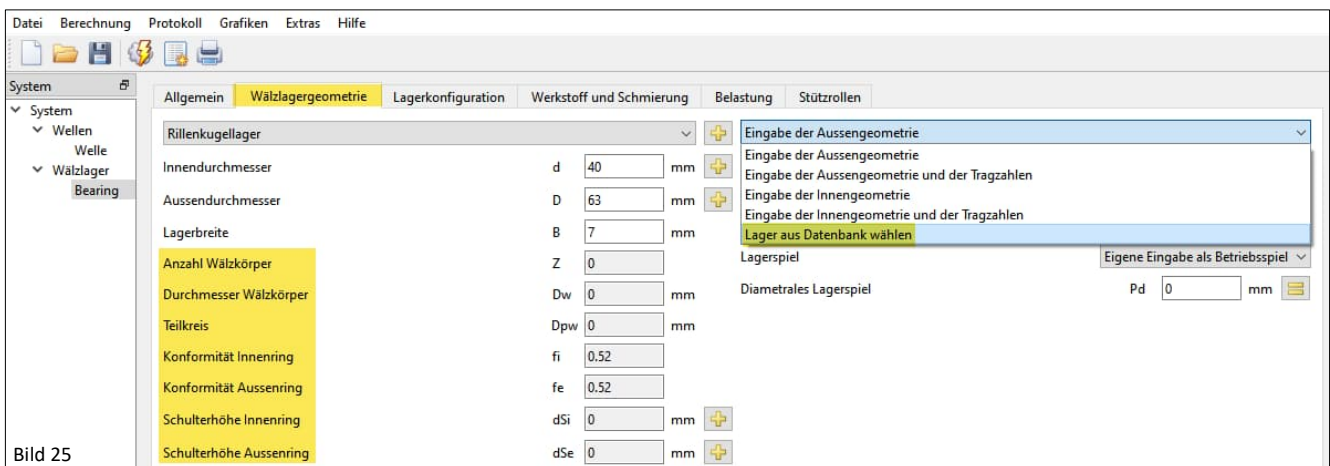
Datei Berechnung Protokoll Grafiken Extras Hilfe

System
System
Wellen
Welle
Wälzlager
Bearing

Allgemein | Wälzlagergeometrie | Lagerkonfiguration | Werkstoff und Schmierung | Belastung | Stützrollen

Rillenkugellager

Eingabe der Aussengeometrie
Eingabe der Aussengeometrie
Eingabe der Aussengeometrie und der Tragzahlen
Eingabe der Innengeometrie
Eingabe der Innengeometrie und der Tragzahlen
Lager aus Datenbank wählen

| | | | |
|---|---|---|---|
| Innendurchmesser | d | 40 | mm |
| Aussendurchmesser | D | 63 | mm |
| Lagerbreite | B | 7 | mm |
| Anzahl Wälzkörper | Z | 0 | |
| Durchmesser Wälzkörper | Dw | 0 | mm |
| Teilkreis | Dpw | 0 | mm |
| Konformität Innenring | fi | 0.52 | |
| Konformität Aussenring | fe | 0.52 | |
| Schulterhöhe Innenring | dSi | 0 | mm |
| Schulterhöhe Aussenring | dSe | 0 | mm |

Lagerspiel
Eigene Eingabe als Betriebsspiel
Diametrales Lagerspiel Pd 0 mm

Bild 25